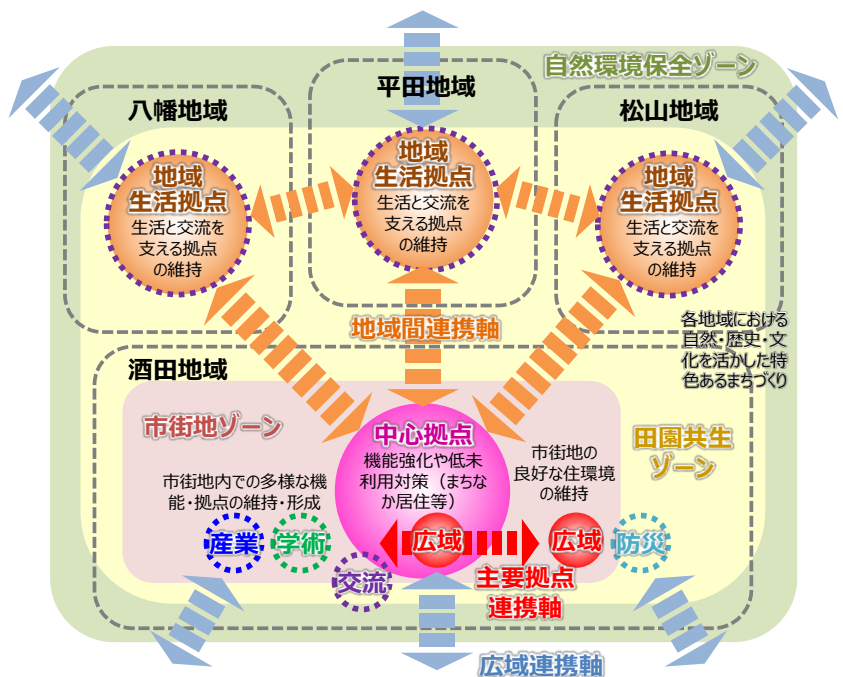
自然環境保全ゾーン

八幡地域

平田地域

松山地域

地域生活拠点
生活と交流を支える拠点の維持

地域生活拠点
生活と交流を支える拠点の維持

地域生活拠点
生活と交流を支える拠点の維持

地域間連携軸

各地域における自然・歴史・文化を活かした特色あるまちづくり

酒田地域

市街地ゾーン

市街地内での多様な機能・拠点の維持・形成

産業　学術

交流

中心拠点
機能強化や低未利用対策（まちなか居住等）

市街地の良好な住環境の維持

田園共生ゾーン

広域　広域

防災

主要拠点連携軸

広域連携軸